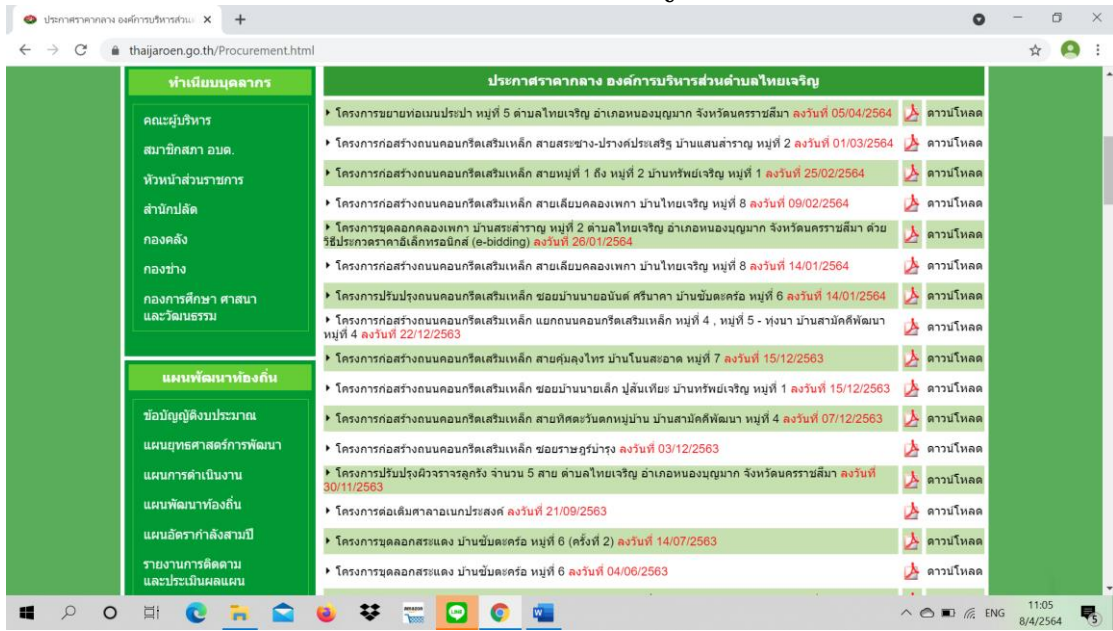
ประกาศราคากลาง องค์การบริหารส่วน ×

thaijaroen.go.th/Procurement.html

ทำเนียบบุคลากร

คณะผู้บริหาร

สมาชิกสภา อบต.

หัวหน้าส่วนราชการ

สำนักปลัด

กองคลัง

กองช่าง

กองการศึกษา ศาสนา และวัฒนธรรม

แผนพัฒนาท้องถิ่น

ข้อบัญญัติงบประมาณ

แผนยุทธศาสตร์การพัฒนา

แผนการดำเนินงาน

แผนพัฒนาท้องถิ่น

แผนอัตรากำลังสามปี

รายงานการติดตาม และประเมินผลแผน

ประกาศราคากลาง องค์การบริหารส่วนตำบลไทยเจริญ

▸ โครงการขยายท่อเมนประปา หมู่ที่ 5 ตำบลไทยเจริญ อำเภอหนองบุญมาก จังหวัดนครราชสีมา ลงวันที่ 05/04/2564 ดาวน์โหลด

▸ โครงการก่อสร้างถนนคอนกรีตเสริมเหล็ก สายสระซาง-ปรางค์ประเสริฐ บ้านแสนสำราญ หมู่ที่ 2 ลงวันที่ 01/03/2564 ดาวน์โหลด

▸ โครงการก่อสร้างถนนคอนกรีตเสริมเหล็ก สายหมู่ที่ 1 ถึง หมู่ที่ 2 บ้านทรัพย์เจริญ หมู่ที่ 1 ลงวันที่ 25/02/2564 ดาวน์โหลด

▸ โครงการก่อสร้างถนนคอนกรีตเสริมเหล็ก สายเลียบคลองเพกา บ้านไทยเจริญ หมู่ที่ 8 ลงวันที่ 09/02/2564 ดาวน์โหลด

▸ โครงการขุดลอกคลองเพกา บ้านสระสำราญ หมู่ที่ 2 ตำบลไทยเจริญ อำเภอหนองบุญมาก จังหวัดนครราชสีมา ด้วยวิธีประกวดราคาอิเล็กทรอนิกส์ (e-bidding) ลงวันที่ 26/01/2564 ดาวน์โหลด

▸ โครงการก่อสร้างถนนคอนกรีตเสริมเหล็ก สายเลียบคลองเพกา บ้านไทยเจริญ หมู่ที่ 8 ลงวันที่ 14/01/2564 ดาวน์โหลด

▸ โครงการปรับปรุงถนนคอนกรีตเสริมเหล็ก ซอยบ้านนายอนันต์ ศรีนาคา บ้านขันตะคร้อ หมู่ที่ 6 ลงวันที่ 14/01/2564 ดาวน์โหลด

▸ โครงการก่อสร้างถนนคอนกรีตเสริมเหล็ก แยกถนนคอนกรีตเสริมเหล็ก หมู่ที่ 4 , หมู่ที่ 5 - ทุ่งนา บ้านสามัคคีพัฒนา หมู่ที่ 4 ลงวันที่ 22/12/2563 ดาวน์โหลด

▸ โครงการก่อสร้างถนนคอนกรีตเสริมเหล็ก สายคุ้มลุงไทร บ้านโนนสะอาด หมู่ที่ 7 ลงวันที่ 15/12/2563 ดาวน์โหลด

▸ โครงการก่อสร้างถนนคอนกรีตเสริมเหล็ก ซอยบ้านนายเล็ก ปูสันเทียะ บ้านทรัพย์เจริญ หมู่ที่ 1 ลงวันที่ 15/12/2563 ดาวน์โหลด

▸ โครงการก่อสร้างถนนคอนกรีตเสริมเหล็ก สายทิศตะวันตกหมู่บ้าน บ้านสามัคคีพัฒนา หมู่ที่ 4 ลงวันที่ 07/12/2563 ดาวน์โหลด

▸ โครงการก่อสร้างถนนคอนกรีตเสริมเหล็ก ซอยราษฎร์บำรุง ลงวันที่ 03/12/2563 ดาวน์โหลด

▸ โครงการปรับปรุงผิวจราจรลูกรัง จำนวน 5 สาย ตำบลไทยเจริญ อำเภอหนองบุญมาก จังหวัดนครราชสีมา ลงวันที่ 30/11/2563 ดาวน์โหลด

▸ โครงการต่อเติมศาลาอเนกประสงค์ ลงวันที่ 21/09/2563 ดาวน์โหลด

▸ โครงการขุดลอกสระแดง บ้านขันตะคร้อ หมู่ที่ 6 (ครั้งที่ 2) ลงวันที่ 14/07/2563 ดาวน์โหลด

▸ โครงการขุดลอกสระแดง บ้านขันตะคร้อ หมู่ที่ 6 ลงวันที่ 04/06/2563 ดาวน์โหลด

ENG 11:05 8/4/2564